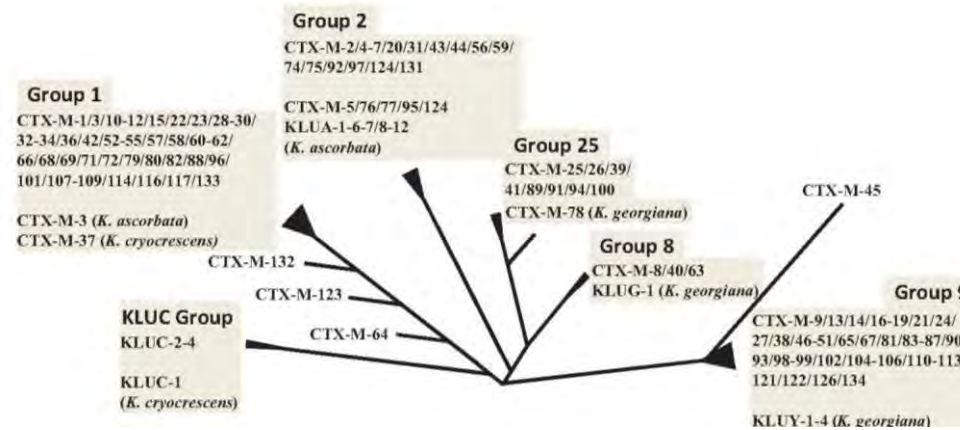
Group 2
CTX-M-2/4-7/20/31/43/44/56/59/74/75/92/97/124/131

CTX-M-5/76/77/95/124
KLUA-1-6-7/8-12
(K. ascorbata)

Group 1
CTX-M-1/3/10-12/15/22/23/28-30/32-34/36/42/52-55/57/58/60-62/66/68/69/71/72/79/80/82/88/96/101/107-109/114/116/117/133

CTX-M-3 (K. ascorbata)
CTX-M-37 (K. cryocrescens)

Group 25
CTX-M-25/26/39/41/89/91/94/100
CTX-M-78 (K. georgiana)

CTX-M-45

CTX-M-132

Group 8
CTX-M-8/40/63
KLUG-1 (K. georgiana)

CTX-M-123

KLUC Group
KLUC-2-4

KLUC-1
(K. cryocrescens)

CTX-M-64

Group 9
CTX-M-9/13/14/16-19/21/24/27/38/46-51/65/67/81/83-87/90/93/98-99/102/104-106/110-113/121/122/126/134

KLUY-1-4 (K. georgiana)